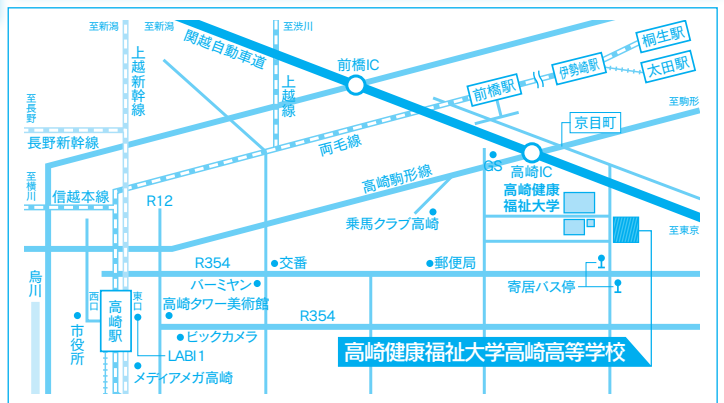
至新潟
至新潟
至渋川
関越自動車道
上越新幹線
上越線
前橋IC
桐生駅
伊勢崎駅
太田駅
前橋駅
至長野
至駒形
京目町
長野新幹線
両毛線
GS
高崎IC
至横川
高崎駒形線
高崎健康福祉大学
信越本線
R12
乗馬クラブ高崎
至東京
烏川
R354
交番
郵便局
バーミヤン
寄居バス停
西口
東口
高崎駅
高崎タワー美術館
R354
市役所
ビックカメラ
高崎健康福祉大学高崎高等学校
LABI 1
メディアメガ高崎